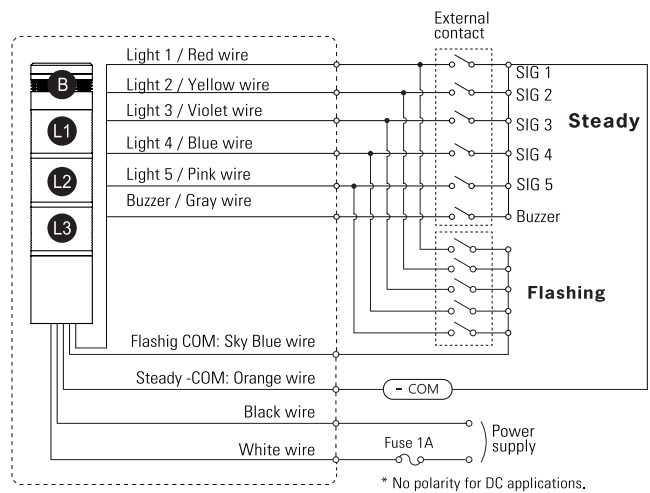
External contact

B
L1
L2
L3

Light 1 / Red wire
Light 2 / Yellow wire
Light 3 / Violet wire
Light 4 / Blue wire
Light 5 / Pink wire
Buzzer / Gray wire

SIG 1
SIG 2
SIG 3
SIG 4
SIG 5
Buzzer

Steady

Flashing

Flashig COM: Sky Blue wire
Steady -COM: Orange wire
- COM
Black wire
White wire
Fuse 1A
Power supply

* No polarity for DC applications.